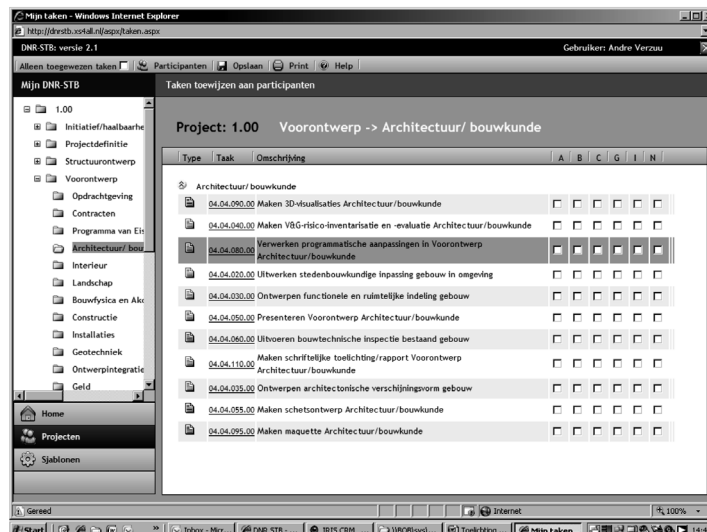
Mijn taken - Windows Internet Explorer

http://dnrstb.xs4all.nl/aspx/taken.aspx

DNR-STB: versie 2.1

Gebruiker: Andre Verzuu

Alleen toegewezen taken | Participanten | Opslaan | Print | Help

Mijn DNR-STB

Taken toewijzen aan participanten

1.00
Initiatief/haalbaarhe
Projectdefinitie
Structuurontwerp
Voorontwerp
Opdrachtgeving
Contracten
Programma van Eis
Architectuur/ bou
Interieur
Landschap
Bouwfysica en Ako
Constructie
Installaties
Geotechniek
Ontwerpintegratie
Geld

Home
Projecten
Sjablonen

Project: 1.00 Voorontwerp -> Architectuur/ bouwkunde

| Type | Taak | Omschrijving | A | B | C | G | I | N |
|---|---|---|---|---|---|---|---|---|
| | | Architectuur/ bouwkunde | | | | | | |
| | 04.04.090.00 | Maken 3D-visualisaties Architectuur/bouwkunde | | | | | | |
| | 04.04.040.00 | Maken V&G-risico-inventarisatie en -evaluatie Architectuur/bouwkunde | | | | | | |
| | 04.04.080.00 | Verwerken programmatische aanpassingen in Voorontwerp Architectuur/bouwkunde | | | | | | |
| | 04.04.020.00 | Uitwerken stedenbouwkundige inpassing gebouw in omgeving | | | | | | |
| | 04.04.030.00 | Ontwerpen functionele en ruimtelijke indeling gebouw | | | | | | |
| | 04.04.050.00 | Presenteren Voorontwerp Architectuur/bouwkunde | | | | | | |
| | 04.04.060.00 | Uitvoeren bouwtechnische inspectie bestaand gebouw | | | | | | |
| | 04.04.110.00 | Maken schriftelijke toelichting/rapport Voorontwerp Architectuur/bouwkunde | | | | | | |
| | 04.04.035.00 | Ontwerpen architectonische verschijningsvorm gebouw | | | | | | |
| | 04.04.055.00 | Maken schetsontwerp Architectuur/bouwkunde | | | | | | |
| | 04.04.095.00 | Maken maquette Architectuur/bouwkunde | | | | | | |

Gereed

Internet

100%

Start | Inbox - Micr... | DNR-STB - ... | IRIS CRM ... | \\ROB\sys\... | Toelichting ... | Mijn taken ... | 14:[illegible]